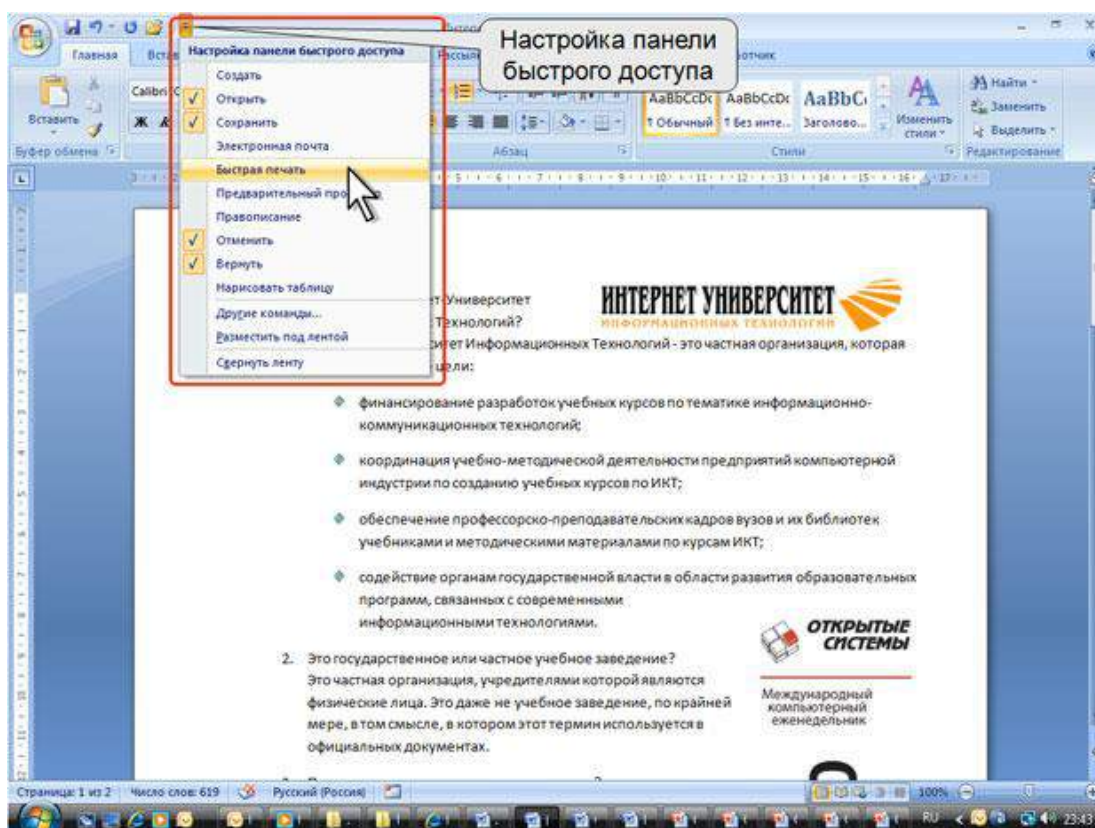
Настройка панели быстрого доступа

Главная Вста Рассылк отчик

Вставить Calibri Ж К

Буфер обмена Абзац Стили Редактирование

AaBbCcDc AaBbCcDc AaBbC
¶ Обычный ¶ Без инте... Заголово...

Изменить стили

Найти Заменить Выделить

Настройка панели быстрого доступа
Создать
✓ Открыть
✓ Сохранить
Электронная почта
Быстрая печать
Предварительный про
Правописание
✓ Отменить
✓ Вернуть
Нарисовать таблицу
Другие команды...
Разместить под лентой
Свернуть ленту

ет Университет
Технологий?
итет Информационных Технологий - это частная организация, которая
цели:

ИНТЕРНЕТ УНИВЕРСИТЕТ
ИНФОРМАЦИОННЫХ ТЕХНОЛОГИЙ

финансирование разработок учебных курсов по тематике информационно-коммуникационных технологий;

координация учебно-методической деятельности предприятий компьютерной индустрии по созданию учебных курсов по ИКТ;

обеспечение профессорско-преподавательских кадров вузов и их библиотек учебниками и методическими материалами по курсам ИКТ;

содействие органам государственной власти в области развития образовательных программ, связанных с современными информационными технологиями.

ОТКРЫТЫЕ СИСТЕМЫ

Международный компьютерный еженедельник

2. Это государственное или частное учебное заведение?
Это частная организация, учредителями которой являются физические лица. Это даже не учебное заведение, по крайней мере, в том смысле, в котором этот термин используется в официальных документах.

Страница: 1 из 2 Число слов: 619 Русский (Россия) 100%

RU 23:43